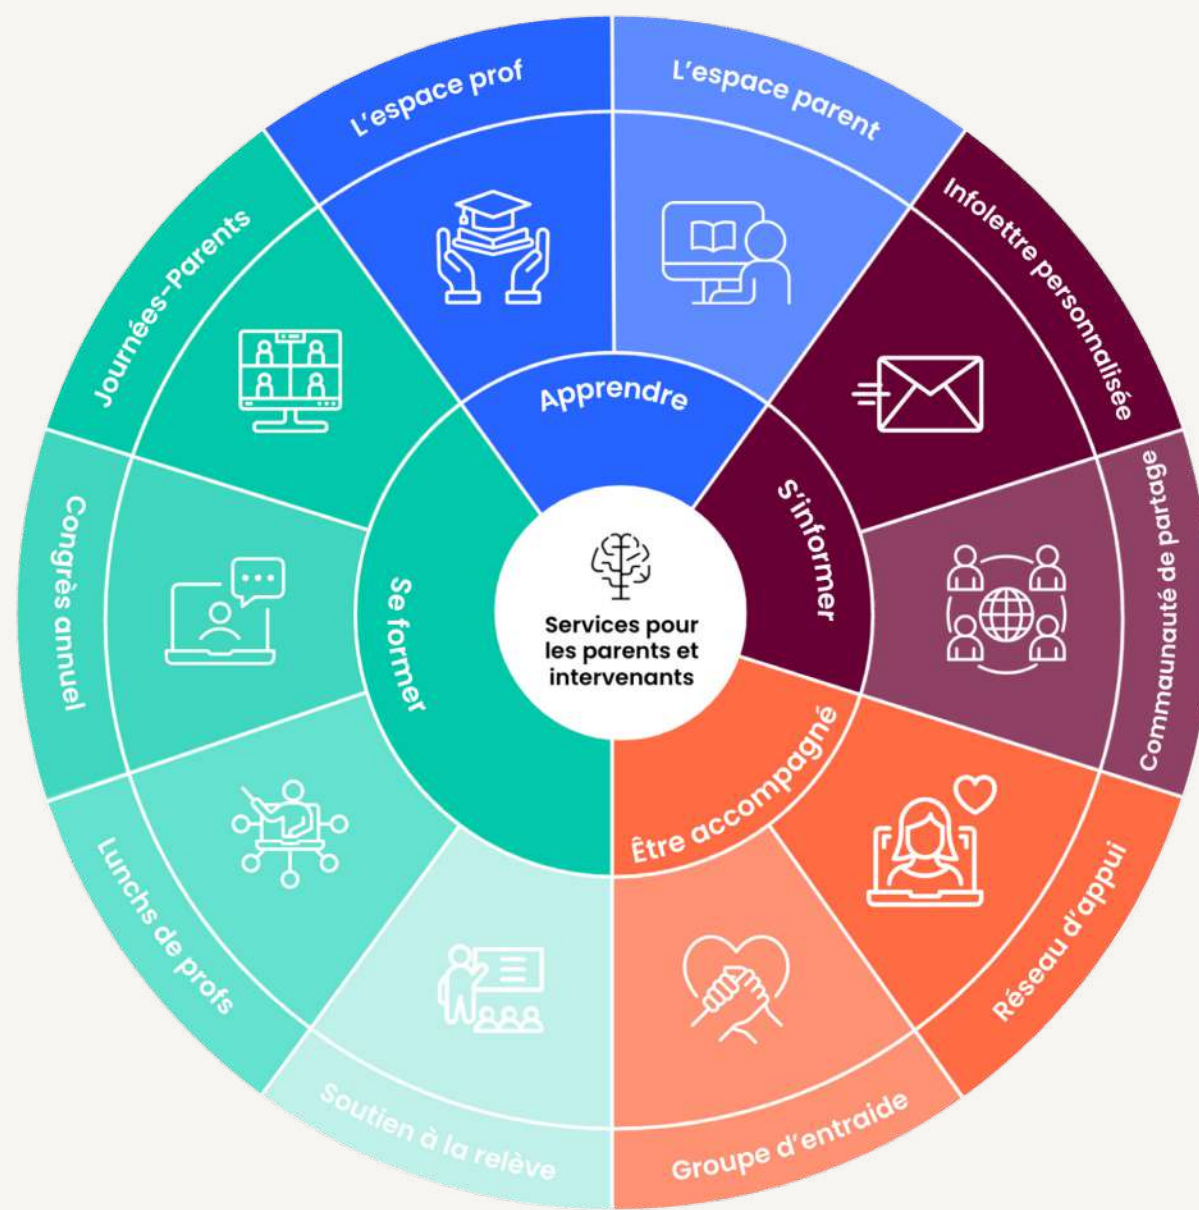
Services pour les parents et intervenants

Apprendre

L'espace prof

L'espace parent

S'informer

Infolettre personnalisée

Communauté de partage

Être accompagné

Réseau d'appui

Groupe d'entraide

Se former

Soutien à la relève

Lunchs de profs

Congrès annuel

Journées-Parents